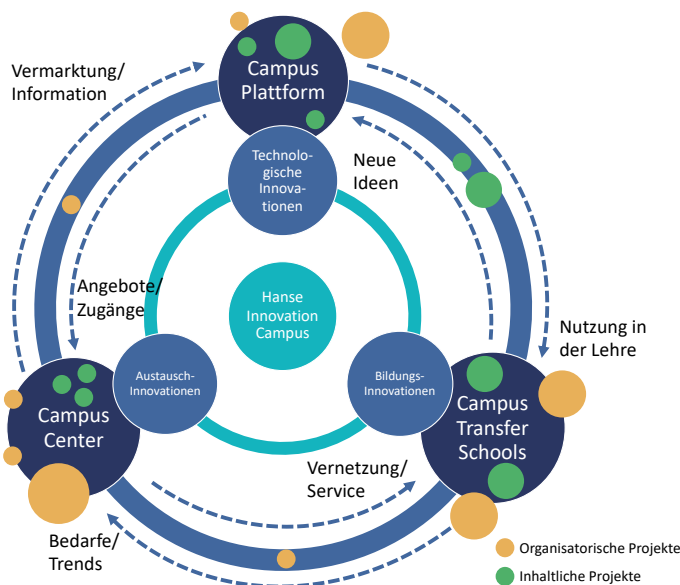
Vermarktung/
Information

Campus
Plattform

Technologische
Innovationen

Neue
Ideen

Angebote/
Zugänge

Hanse
Innovation
Campus

Nutzung in
der Lehre

Austausch-
Innovationen

Bildungs-
Innovationen

Campus
Center

Campus
Transfer
Schools

Vernetzung/
Service

Bedarfe/
Trends

Organisatorische Projekte
Inhaltliche Projekte